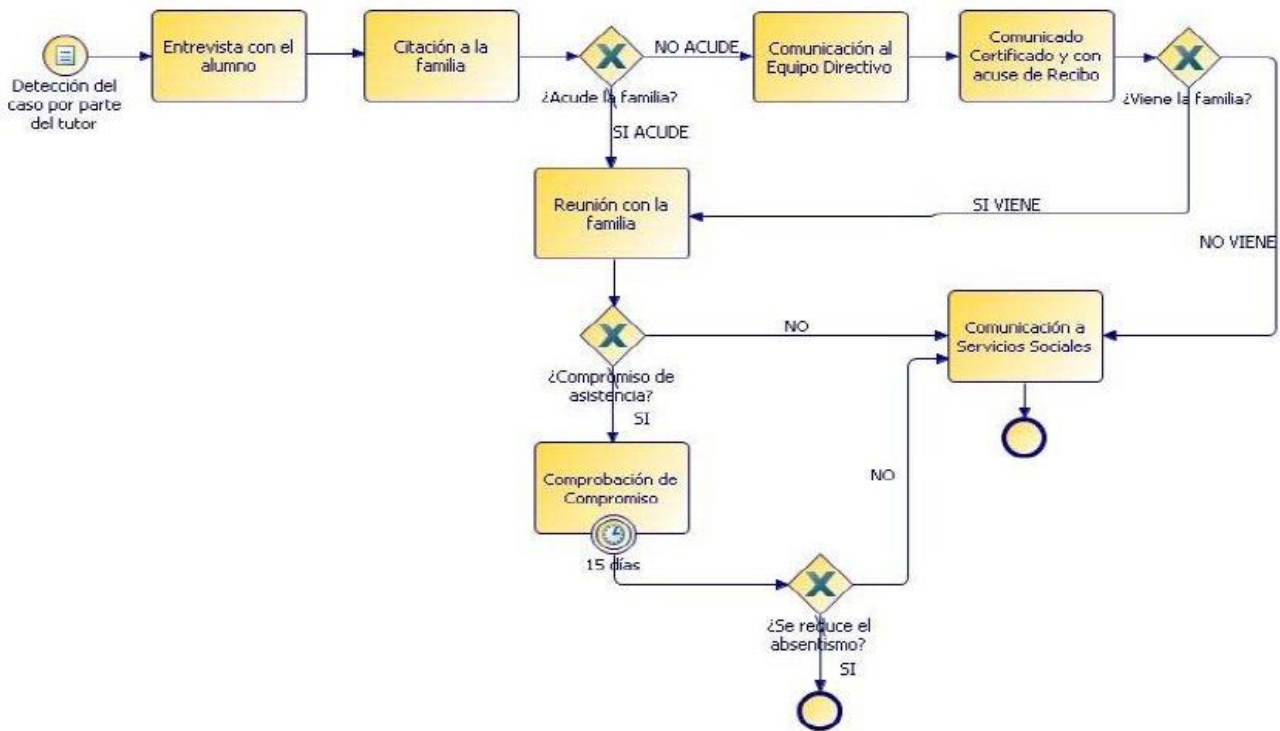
Detección del caso por parte del tutor

Entrevista con el alumno

Citación a la familia

¿Acude la familia?

NO ACUDE

Comunicación al Equipo Directivo

Comunicado Certificado y con acuse de Recibo

¿Viene la familia?

SI ACUDE

Reunión con la familia

SI VIENE

NO VIENE

NO

Comunicación a Servicios Sociales

¿Compromiso de asistencia?

SI

Comprobación de Compromiso

15 días

NO

¿Se reduce el absentismo?

SI